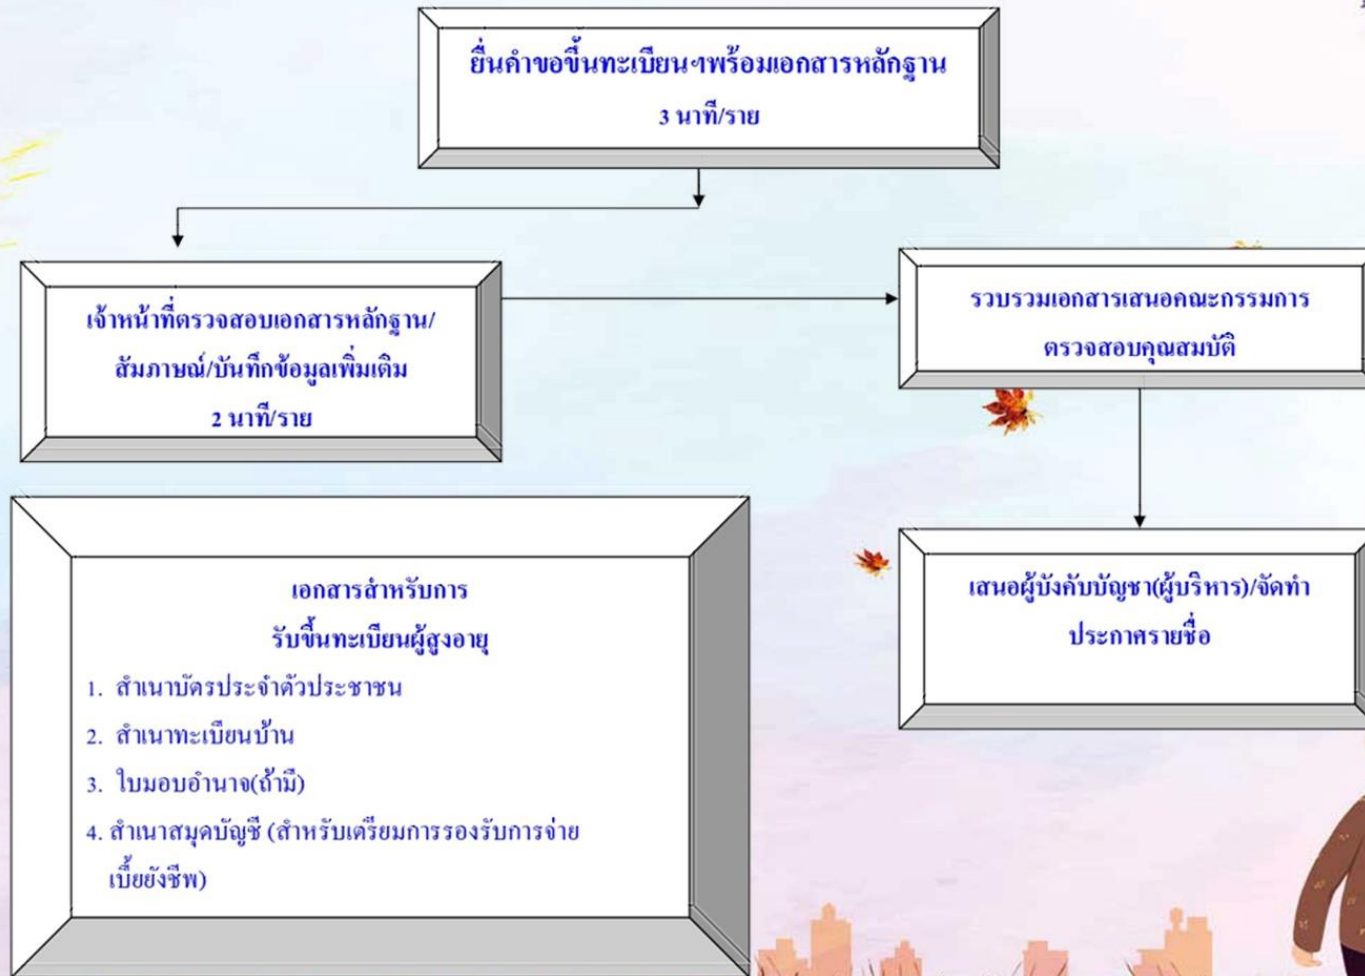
ยื่นคำขอขึ้นทะเบียนฯพร้อมเอกสารหลักฐาน
3 นาที/ราย

เจ้าหน้าที่ตรวจสอบเอกสารหลักฐาน/สัมภาษณ์/บันทึกข้อมูลเพิ่มเติม
2 นาที/ราย

รวบรวมเอกสารเสนอคณะกรรมการตรวจสอบคุณสมบัติ

เสนอผู้บังคับบัญชา(ผู้บริหาร)/จัดทำประกาศรายชื่อ

เอกสารสำหรับการรับขึ้นทะเบียนผู้สูงอายุ
1. สำเนาบัตรประจำตัวประชาชน
2. สำเนาทะเบียนบ้าน
3. ใบมอบอำนาจ(ถ้ามี)
4. สำเนาสมุดบัญชี (สำหรับเตรียมการรองรับการจ่ายเบี้ยยังชีพ)